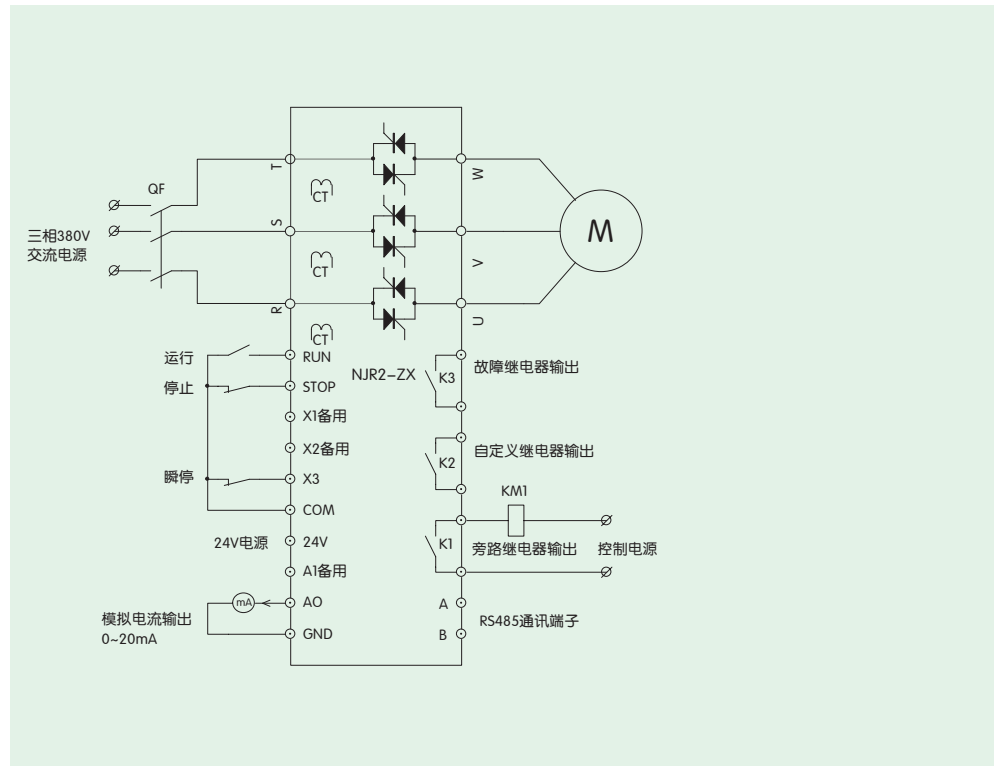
QF
三相380V
交流电源
T
S
R
CT
CT
CT
W
V
U
M
运行
RUN
停止
STOP
X1备用
X2备用
瞬停
X3
COM
24V电源
24V
A1备用
模拟电流输出
0~20mA
mA
AO
GND
NJR2-ZX
K3
故障继电器输出
K2
自定义继电器输出
KM1
K1
旁路继电器输出
控制电源
A
B
RS485通讯端子